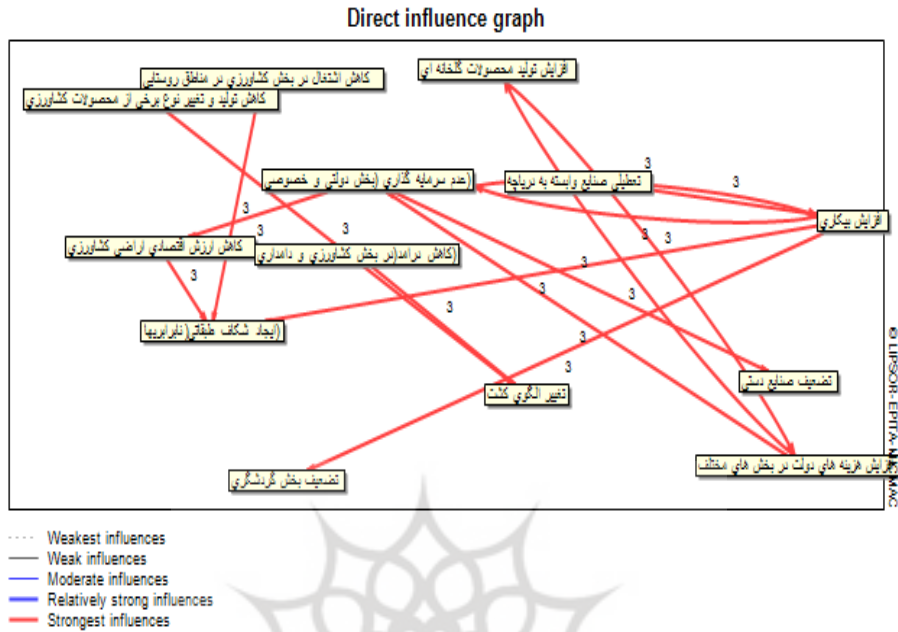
Direct influence graph

افزایش تولید محصولات گلخانه ای

کاهش اشتغال در بخش کشاورزی در مناطق روستایی

کاهش تولید و تغییر نوع برخی از محصولات کشاورزی

عدم سرمایه گذاری (بخش دولتی و خصوصی)

تعطیلی صنایع وابسته به دریاچه

افزایش بیکاری

کاهش ارزش اقتصادی اراضی کشاورزی

کاهش درامد(در بخش کشاورزی و دامداری)

ایجاد شکاف طبقاتی(نابرابریها)

تغییر الگوی کشت

تضعیف صنایع دستی

افزایش هزینه های دولت در بخش های مختلف

تضعیف بخش گردشگری

3
3
3
3
3
3
3
3
3
3
3
3

© LIPSOR-EPITA-MICMAC

Weakest influences
Weak influences
Moderate influences
Relatively strong influences
Strongest influences